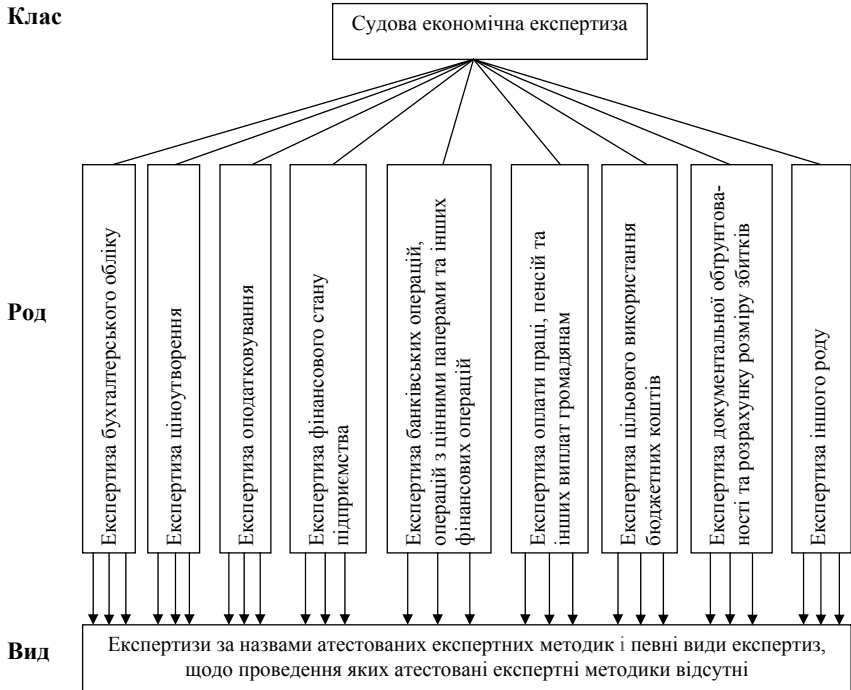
Клас

Судова економічна експертиза

Род

Експертиза бухгалтерського обліку

Експертиза ціноутворення

Експертиза оподатковування

Експертиза фінансового стану підприємства

Експертиза банківських операцій, операцій з цінними паперами та інших фінансових операцій

Експертиза оплати праці, пенсій та інших виплат громадянам

Експертиза цільового використання бюджетних коштів

Експертиза документальної обґрунтованості та розрахунку розміру збитків

Експертиза іншого роду

Вид

Експертизи за назвами атестованих експертних методик і певні види експертиз, щодо проведення яких атестовані експертні методики відсутні